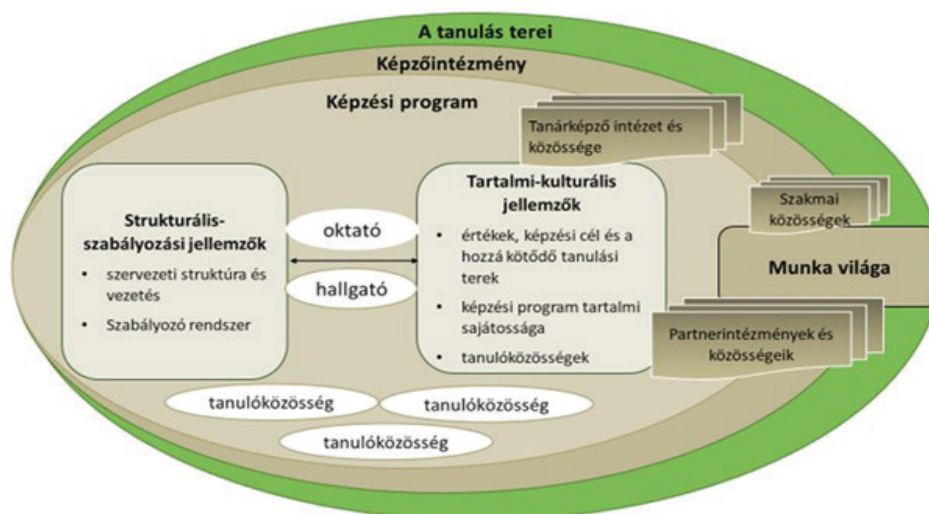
A tanulás terei

Képzőintézmény

Képzési program

Tanárképző intézet és közössége

Strukturális-szabályozási jellemzők
• szervezeti struktúra és vezetés
• Szabályozó rendszer

oktató

hallgató

Tartalmi-kulturális jellemzők
• értékek, képzési cél és a hozzá kötődő tanulási terek
• képzési program tartalmi sajátossága
• tanulóközösségek

Szakmai közösségek

Munka világa

Partnerintézmények és közösségeik

tanulóközösség

tanulóközösség

tanulóközösség